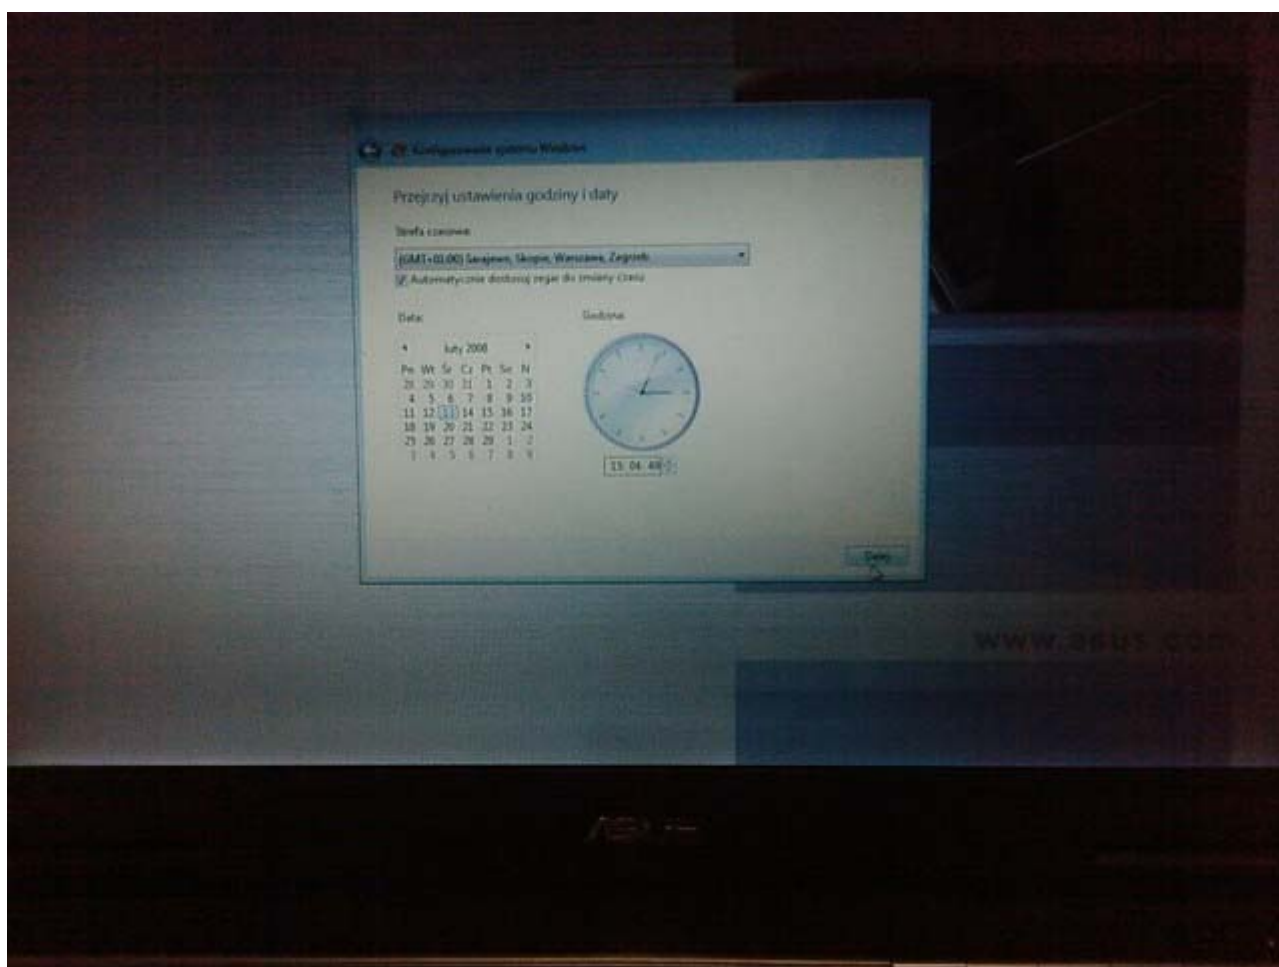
Konfigurowanie systemu Windows

Przejrzyj ustawienia godziny i daty

Strefa czasowa:

(GMT+01:00) Sarajewo, Skopje, Warszawa, Zagrzeb

Automatycznie dostosuj zegar do zmiany czasu

Data:

luty 2008

| Pn | Wt | Śr | Cz | Pt | So | N |
|---|---|---|---|---|---|---|
| 28 | 29 | 30 | 31 | 1 | 2 | 3 |
| 4 | 5 | 6 | 7 | 8 | 9 | 10 |
| 11 | 12 | 13 | 14 | 15 | 16 | 17 |
| 18 | 19 | 20 | 21 | 22 | 23 | 24 |
| 25 | 26 | 27 | 28 | 29 | 1 | 2 |
| 3 | 4 | 5 | 6 | 7 | 8 | 9 |

Godzina:

15:04:48

Dalej

www.asus.com

ASUS